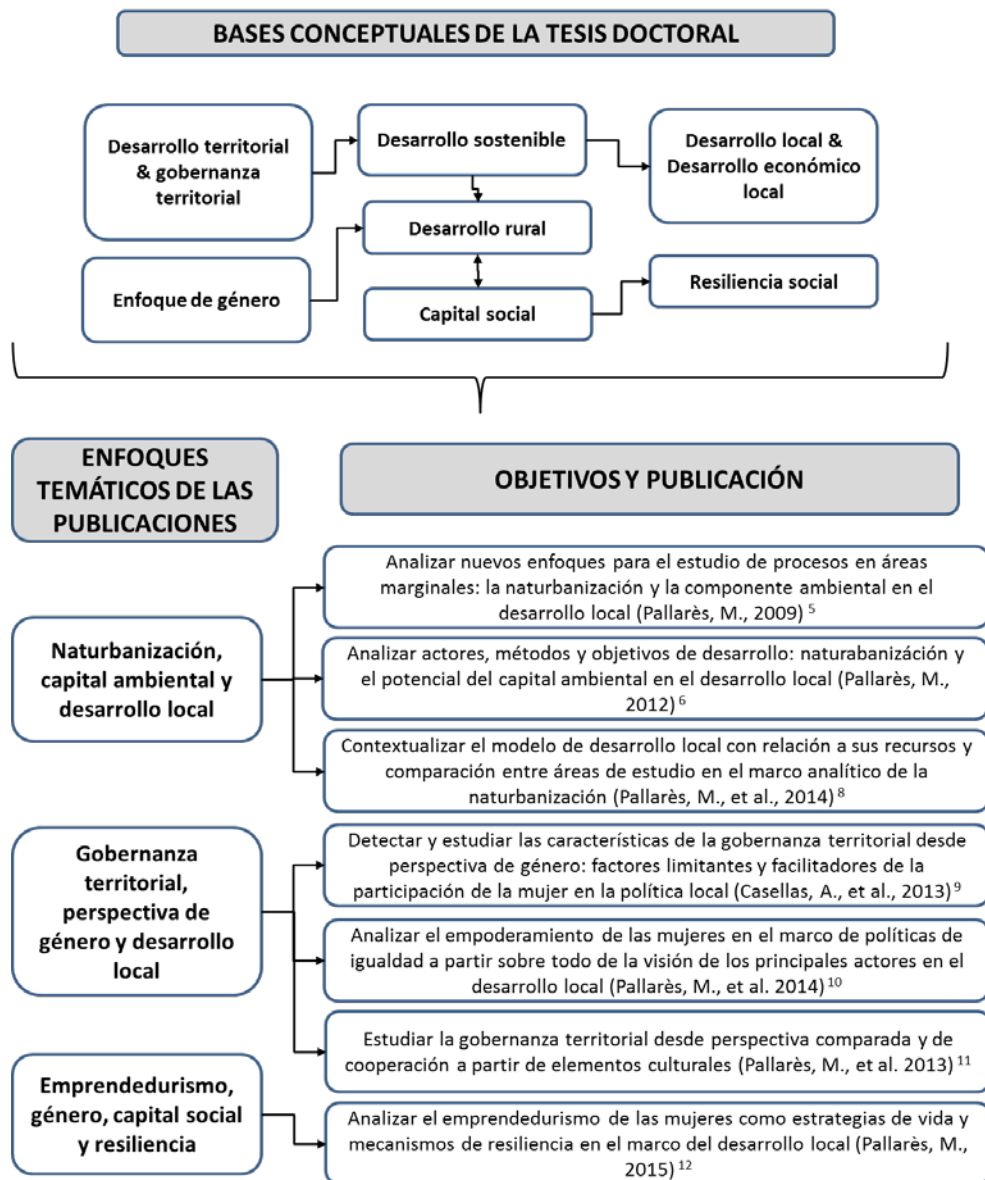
BASES CONCEPTUALES DE LA TESIS DOCTORAL

Desarrollo territorial & gobernanza territorial

Desarrollo sostenible

Desarrollo local & Desarrollo económico local

Desarrollo rural

Enfoque de género

Capital social

Resiliencia social

ENFOQUES TEMÁTICOS DE LAS PUBLICACIONES

OBJETIVOS Y PUBLICACIÓN

Naturbanización, capital ambiental y desarrollo local

Analizar nuevos enfoques para el estudio de procesos en áreas marginales: la naturbanización y la componente ambiental en el desarrollo local (Pallarès, M., 2009) $^{5}$

Analizar actores, métodos y objetivos de desarrollo: naturabanización y el potencial del capital ambiental en el desarrollo local (Pallarès, M., 2012) $^{6}$

Contextualizar el modelo de desarrollo local con relación a sus recursos y comparación entre áreas de estudio en el marco analítico de la naturbanización (Pallarès, M., et al., 2014) $^{8}$

Gobernanza territorial, perspectiva de género y desarrollo local

Detectar y estudiar las características de la gobernanza territorial desde perspectiva de género: factores limitantes y facilitadores de la participación de la mujer en la política local (Casellas, A., et al., 2013) $^{9}$

Analizar el empoderamiento de las mujeres en el marco de políticas de igualdad a partir sobre todo de la visión de los principales actores en el desarrollo local (Pallarès, M., et al. 2014) $^{10}$

Estudiar la gobernanza territorial desde perspectiva comparada y de cooperación a partir de elementos culturales (Pallarès, M., et al. 2013) $^{11}$

Emprendedurismo, género, capital social y resiliencia

Analizar el emprendedurismo de las mujeres como estrategias de vida y mecanismos de resiliencia en el marco del desarrollo local (Pallarès, M., 2015) $^{12}$